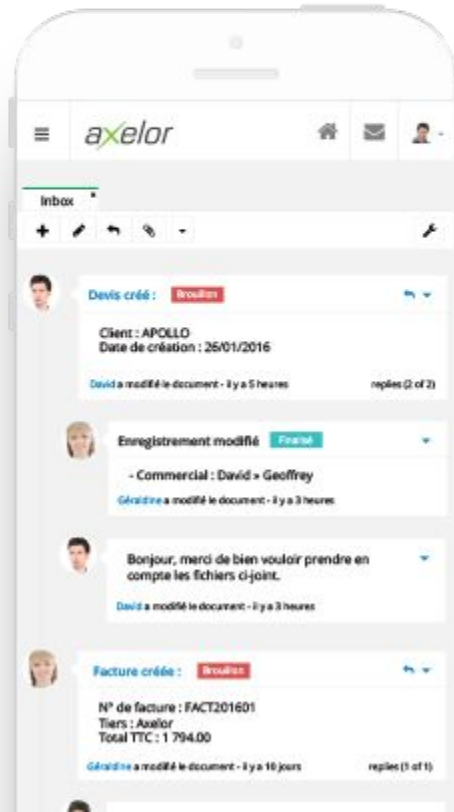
axelor

Inbox

Devis créé : Brouillon

Client : APOLLO
Date de création : 26/01/2016

David a modifié le document - il y a 5 heures

replies (2 of 2)

Enregistrement modifié Finalisé

- Commercial : David » Geoffrey

Géraldine a modifié le document - il y a 3 heures

Bonjour, merci de bien vouloir prendre en compte les fichiers ci-joint.

David a modifié le document - il y a 3 heures

Facture créée : Brouillon

N° de facture : FACT201601
Tiers : Axelor
Total TTC : 1 794.00

Géraldine a modifié le document - il y a 16 jours

replies (1 of 1)